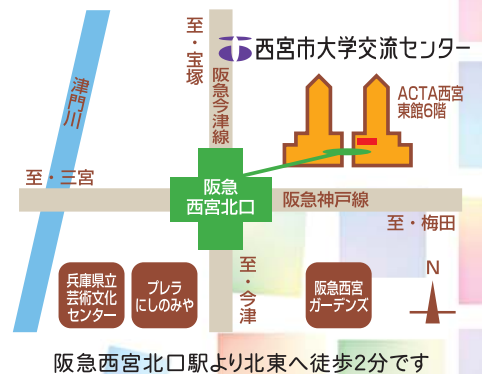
西宮市大学交流センター

至・宝塚

阪急今津線

津門川

ACTA西宮
東館6階

至・三宮

阪急
西宮北口

阪急神戸線

至・梅田

兵庫県立
芸術文化
センター

プレラ
にしのみや

至・今津

阪急西宮
ガーデンズ

N

阪急西宮北口駅より北東へ徒歩2分です